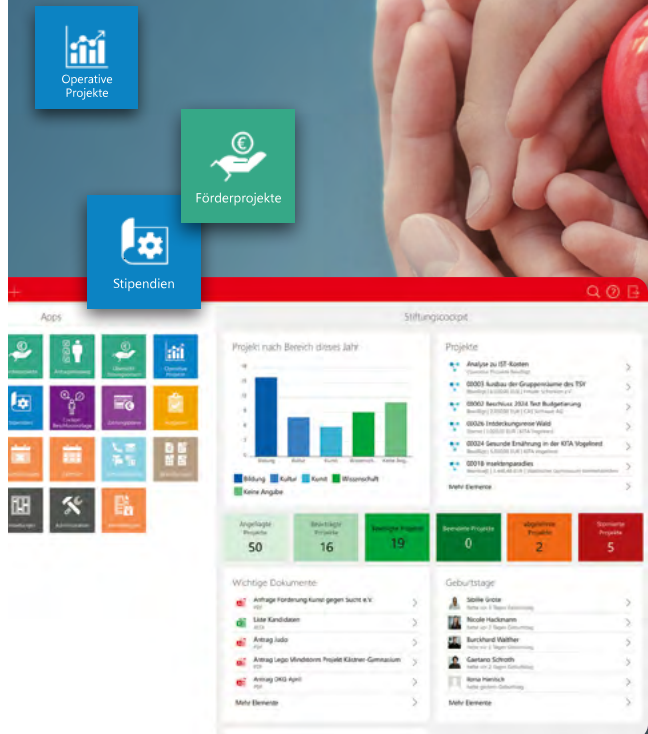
Operative Projekte

Förderprojekte

Stipendien

Apps

Stiftungscockpit

Projekt nach Bereich dieses Jahr

Bildung Kultur Kunst Wissenschaft Keine Angabe

Projekte

Analyse zu IST-Kosten

00003 Ausbau der Gruppenräume des TSV

00002 Beschluss 2024 Test Budgetierung

00026 Umdeckungspreise Wald

00024 Gesunde Ernährung in der KITA Vogelnest

00018 Insektenparadies

Mehr Elemente

| Angefragte Projekte | Beantragte Projekte | Bewilligte Projekte | Beendete Projekte | Abgelehnte Projekte | Stornierte Projekte |
|---|---|---|---|---|---|
| 50 | 16 | 19 | 0 | 2 | 5 |

Wichtige Dokumente

Anfrage Förderung Kunst gegen Sucht e.V.

Liste Kandidaten

Antrag Judo

Antrag Lego Mindstorm Projekt Kästner-Gymnasium

Antrag DKG April

Mehr Elemente

Geburtstage

Sibille Grote

Nicole Hackmann

Burckhard Walther

Gaetano Schroth

Ilona Hamisch

Mehr Elemente